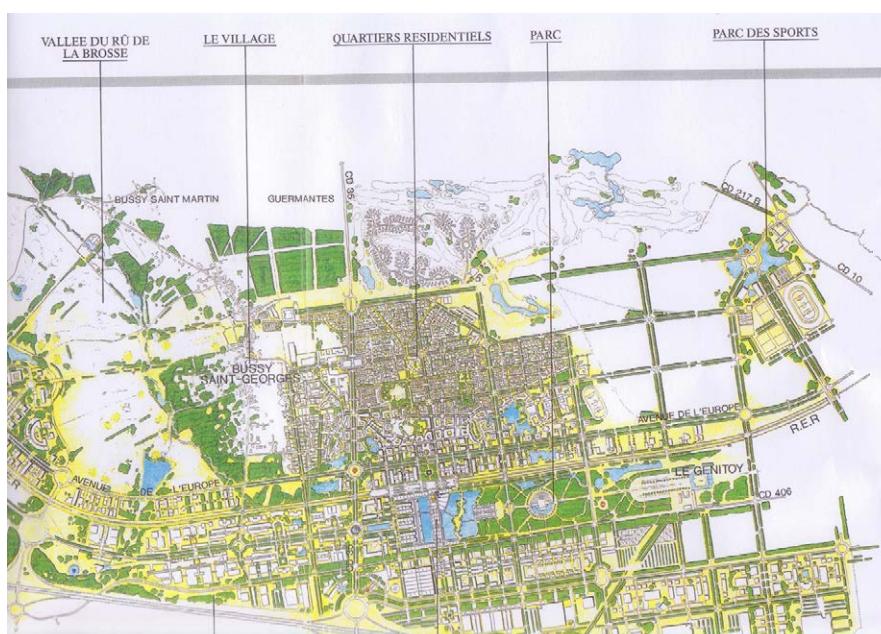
VALLEE DU RÛ DE LA BROSSE

LE VILLAGE

QUARTIERS RESIDENTIELS

PARC

PARC DES SPORTS

BUSSY SAINT MARTIN

GUERMANTES

CD 35

CD 217 B

CD 10

BUSSY SAINT-GEORGES

AVENUE DE L'EUROPE

R.E.R

LE GENITOY

CD 406

AVENUE DE L'EUROPE